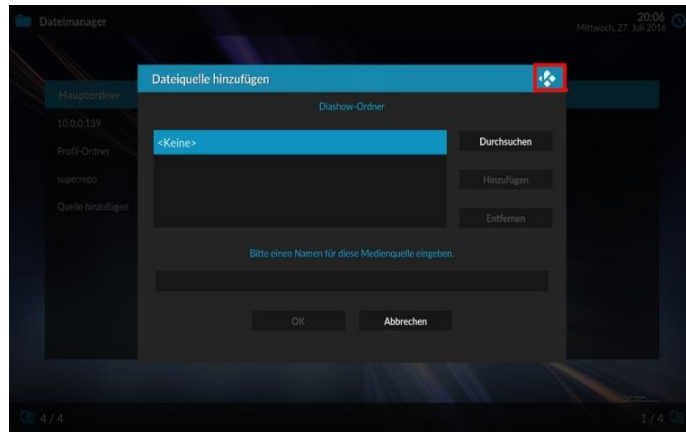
Dateimanager

20:06
Mittwoch, 27. Juli 2016

Hauptordner
10.0.0.139
Profil-Ordner
superrepo
Quelle hinzufügen

Dateiquelle hinzufügen

Diashow-Ordner

<Keine>

Durchsuchen
Hinzufügen
Entfernen

Bitte einen Namen für diese Medienquelle eingeben.

OK
Abbrechen

4 / 4
1 / 4